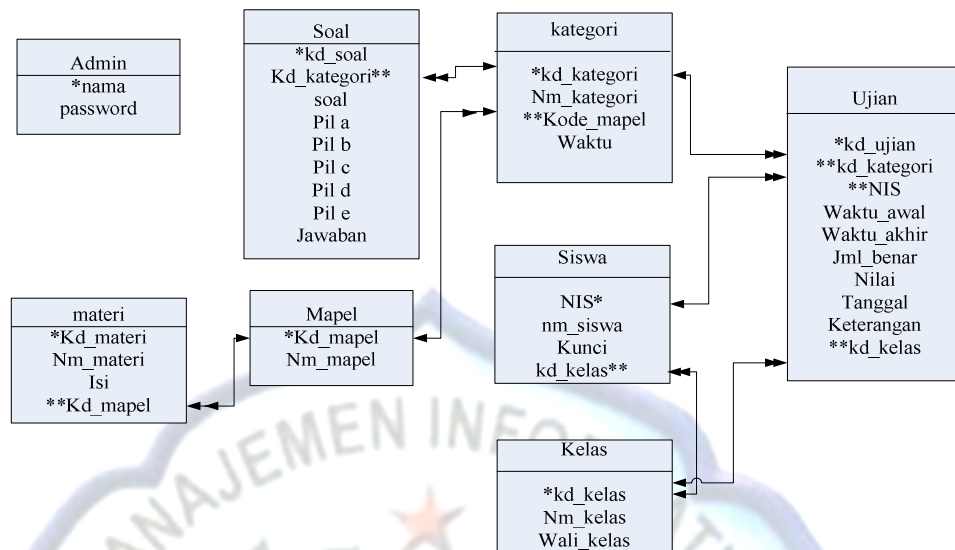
Admin
*nama
password

Soal
*kd_soal
Kd_kategori**
soal
Pil a
Pil b
Pil c
Pil d
Pil e
Jawaban

kategori
*kd_kategori
Nm_kategori
**Kode_mapel
Waktu

Ujian
*kd_ujian
**kd_kategori
**NIS
Waktu_awal
Waktu_akhir
Jml_benar
Nilai
Tanggal
Keterangan
**kd_kelas

Siswa
NIS*
nm_siswa
Kunci
kd_kelas**

materi
*Kd_materi
Nm_materi
Isi
**Kd_mapel

Mapel
*Kd_mapel
Nm_mapel

Kelas
*kd_kelas
Nm_kelas
Wali_kelas

MANAJEMEN INF